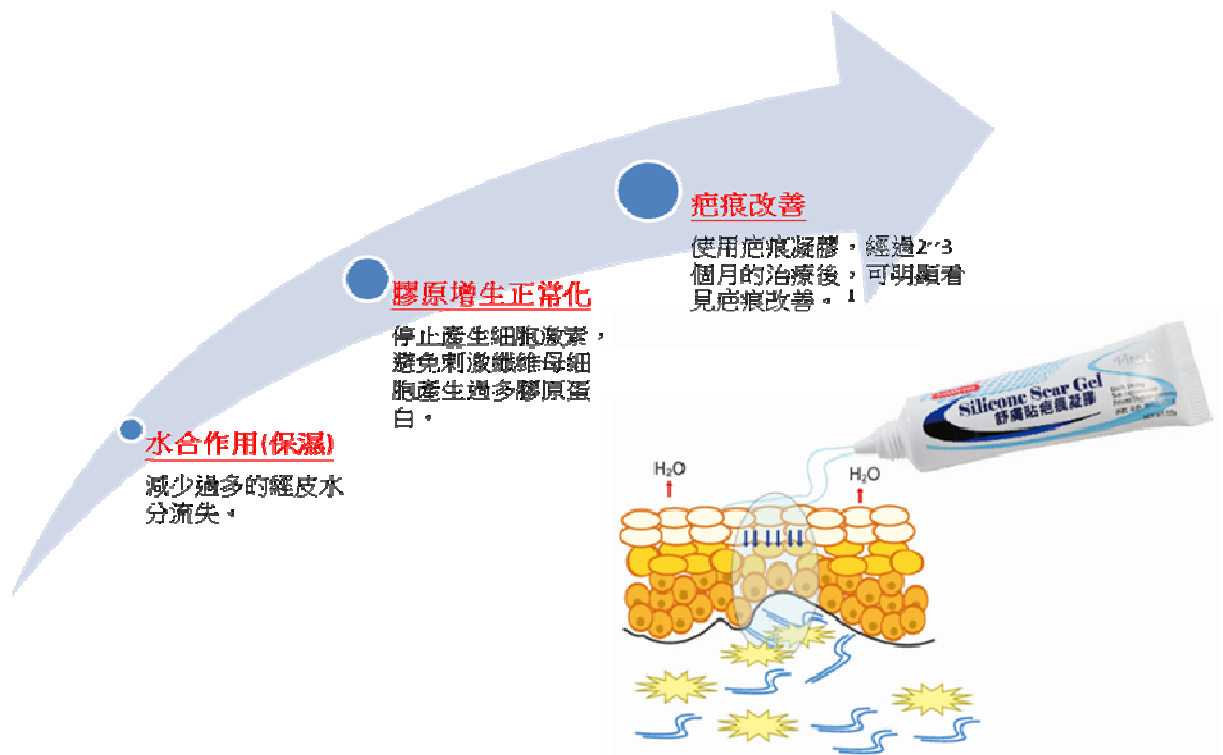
疤痕改善

使用疤痕凝膠，經過2~3個月的治療後，可明顯看見疤痕改善。1

膠原增生正常化

停止產生細胞激素，避免刺激纖維母細胞產生過多膠原蛋白。

水合作用(保濕)

減少過多的經皮水分流失。

Silicone Scar Gel
舒痕貼疤痕凝膠

$H_2O$

$H_2O$